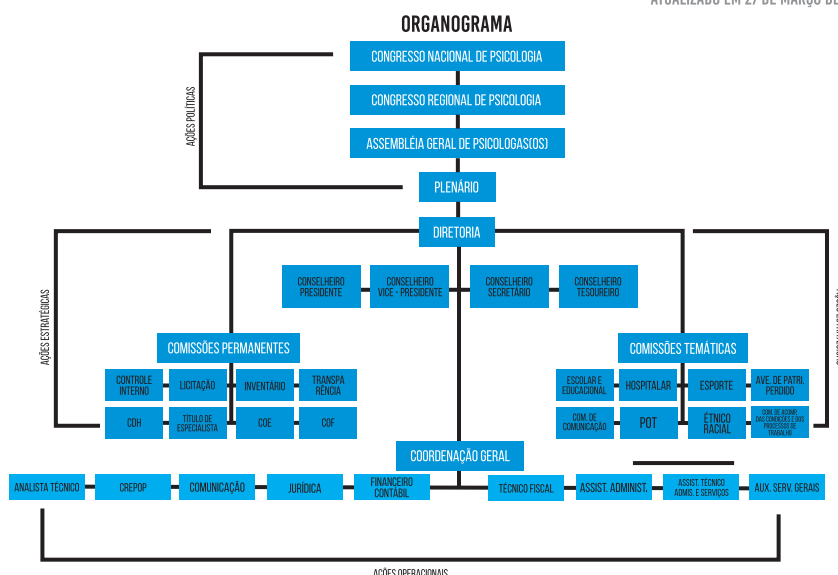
ATUALIZADO EM 27 DE MARÇO DE

ORGANOGRAMA

CONGRESSO NACIONAL DE PSICOLOGIA

CONGRESSO REGIONAL DE PSICOLOGIA

ASSEMBLÉIA GERAL DE PSICOLOGAS(OS)

AÇÕES POLÍTICAS

PLENÁRIO

DIRETORIA

CONSELHEIRO PRESIDENTE

CONSELHEIRO VICE - PRESIDENTE

CONSELHEIRO SECRETÁRIO

CONSELHEIRO TESOUREIRO

AÇÕES ESTRATÉGICAS

COMISSÕES PERMANENTES

CONTROLE INTERNO

LICITAÇÃO

INVENTÁRIO

TRANSPA RÊNCIA

CDH

TÍTULO DE ESPECIALISTA

COE

COF

COMISSÕES TEMÁTICAS

ESCOLAR E EDUCACIONAL

HOSPITALAR

ESPORTE

AVE. DE PATRI. PERDIDO

COM. DE COMUNICAÇÃO

POT

ÉTNICO RACIAL

COM. DE ACOMP. DAS CONDIÇÕES E DOS PROCESSOS DE TRABALHO

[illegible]

COORDENAÇÃO GERAL

ANALISTA TÉCNICO

CREPOP

COMUNICAÇÃO

JURÍDICA

FINANCEIRO CONTÁBIL

TÉCNICO FISCAL

ASSIST. ADMINIST.

ASSIST. TÉCNICO ADMIS. E SERVIÇOS

AUX. SERV. GERAIS

AÇÕES OPERACIONAIS